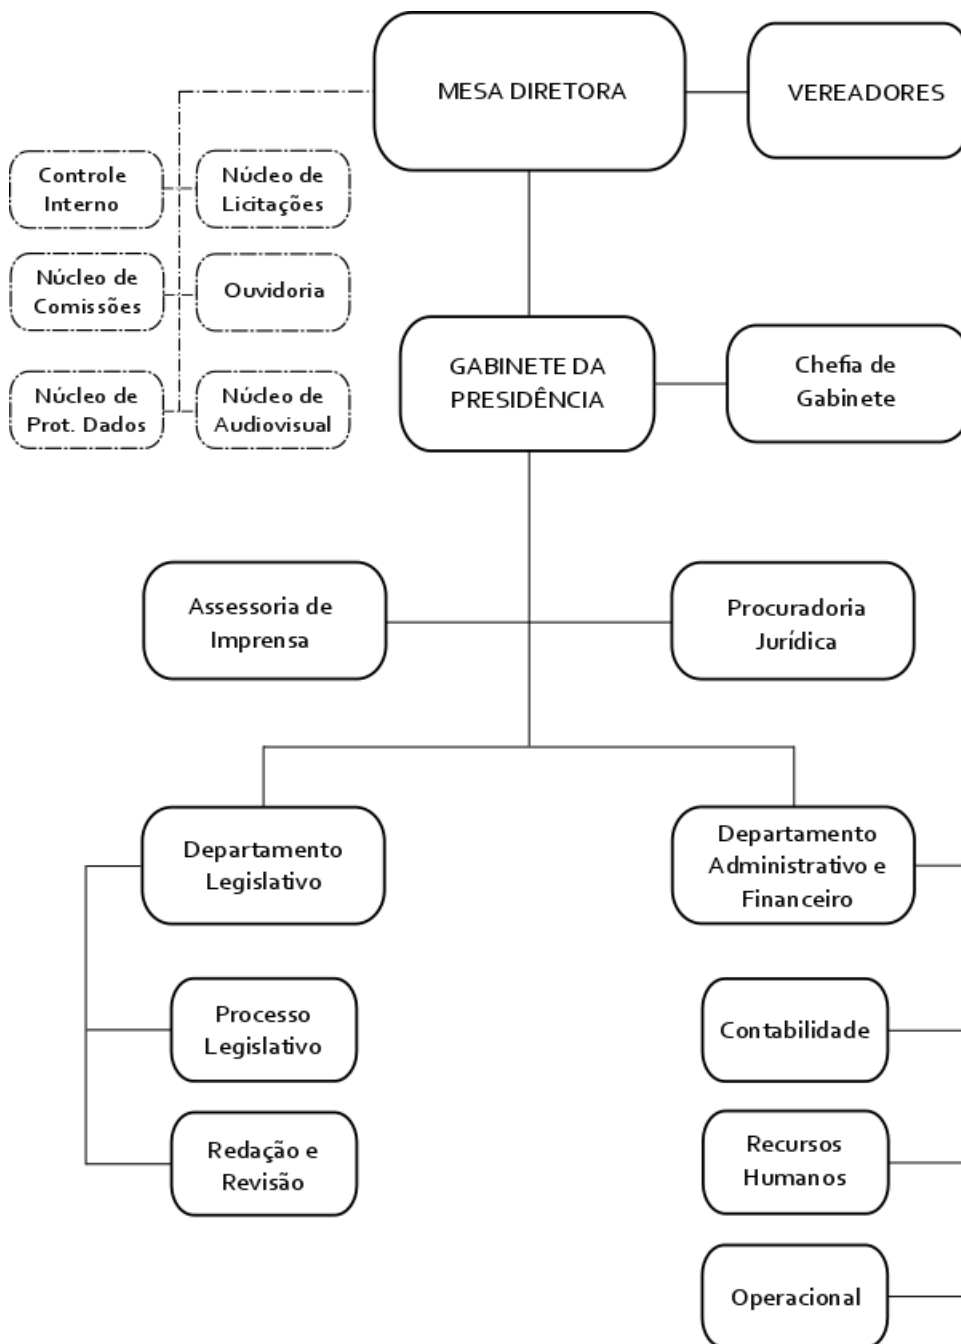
MESA DIRETORA

VEREADORES

Controle Interno

Núcleo de Licitações

Núcleo de Comissões

Ouvidoria

Núcleo de Prot. Dados

Núcleo de Audiovisual

GABINETE DA PRESIDÊNCIA

Chefia de Gabinete

Assessoria de Imprensa

Procuradoria Jurídica

Departamento Legislativo

Departamento Administrativo e Financeiro

Processo Legislativo

Redação e Revisão

Contabilidade

Recursos Humanos

Operacional